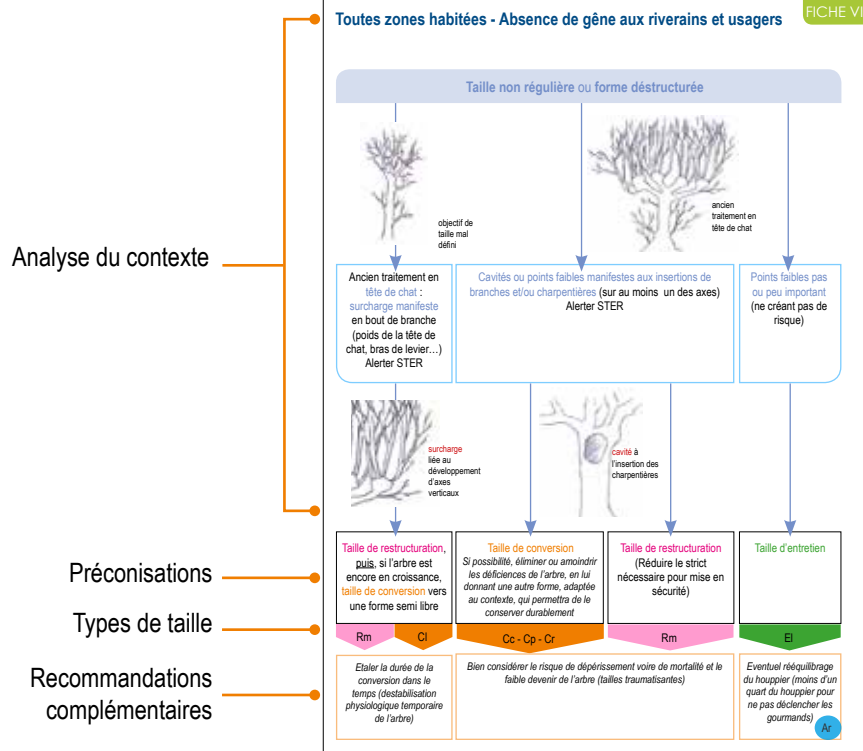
FICHE VI

Toutes zones habitées - Absence de gêne aux riverains et usagers

Taille non régulière ou forme déstructurée

objectif de taille mal défini

ancien traitement en tête de chat

Analyse du contexte

Ancien traitement en tête de chat : surcharge manifeste en bout de branche (poids de la tête de chat, bras de levier…) Alerter STER

Cavités ou points faibles manifestes aux insertions de branches et/ou charpentières (sur au moins un des axes) Alerter STER

Points faibles pas ou peu important (ne créant pas de risque)

surcharge liée au développement d'axes verticaux

cavité à l'insertion des charpentières

Préconisations

Taille de restructuration, puis, si l'arbre est encore en croissance, taille de conversion vers une forme semi libre

Taille de conversion
Si possibilité, éliminer ou amoindrir les déficiences de l'arbre, en lui donnant une autre forme, adaptée au contexte, qui permettra de le conserver durablement

Taille de restructuration
(Réduire le strict nécessaire pour mise en sécurité)

Taille d'entretien

Types de taille

| Rm | Cl | Cc - Cp - Cr | Rm | El |
|---|---|---|---|---|

Recommandations complémentaires

Etaler la durée de la conversion dans le temps (destabilisation physiologique temporaire de l'arbre)

Bien considérer le risque de dépérissement voire de mortalité et le faible devenir de l'arbre (tailles traumatisantes)

Eventuel rééquilibrage du houppier (moins d'un quart du houppier pour ne pas déclencher les gourmands)

Ar